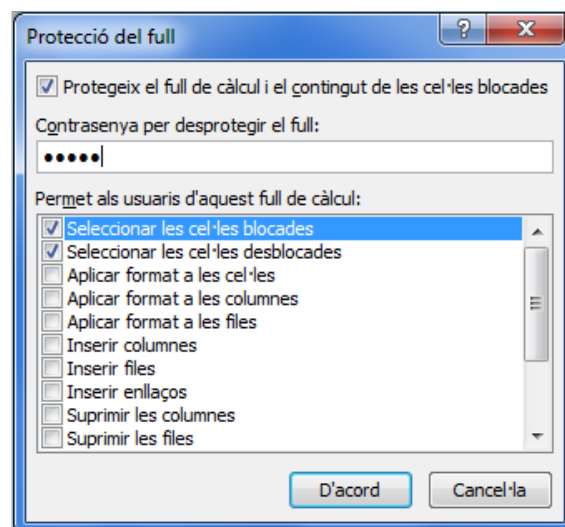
Protecció del full

?

X

Protegeix el full de càlcul i el contingut de les cel·les blocades

Contrasenya per desprotegir el full:

•••••

Permet als usuaris d'aquest full de càlcul:

Seleccionar les cel·les blocades
Seleccionar les cel·les desblocades
Aplicar format a les cel·les
Aplicar format a les columnes
Aplicar format a les files
Inserir columnes
Inserir files
Inserir enllaços
Suprimir les columnes
Suprimir les files

D'acord

Cancel·la